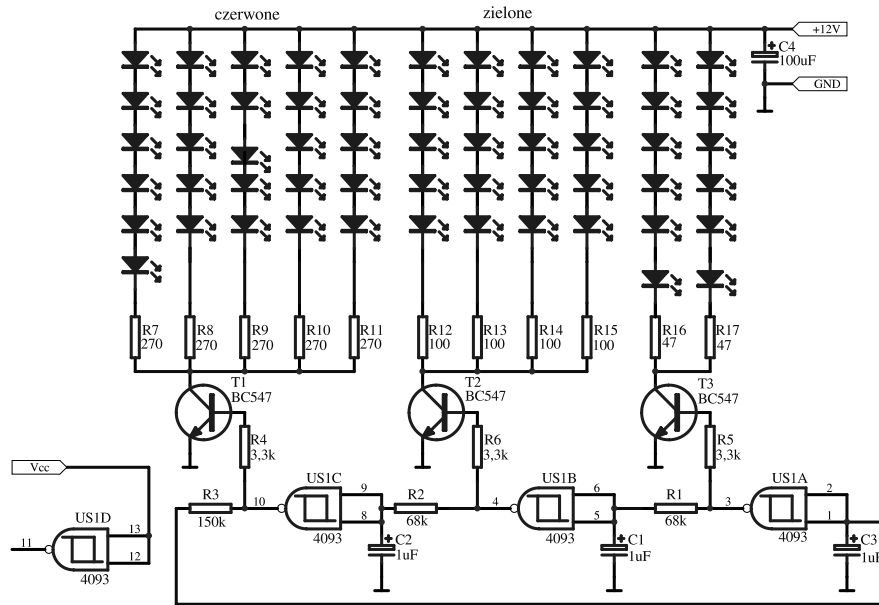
czerwone

zielone

+12V

C4
100uF

GND

R7
270

R8
270

R9
270

R10
270

R11
270

R12
100

R13
100

R14
100

R15
100

R16
47

R17
47

T1
BC547

T2
BC547

T3
BC547

R4
3,3k

R6
3,3k

R5
3,3k

Vcc

US1D

13

12

11

4093

R3
150k

10

US1C

9

8

4093

C2
1uF

R2
68k

4

US1B

6

5

4093

C1
1uF

R1
68k

3

US1A

2

1

4093

C3
1uF